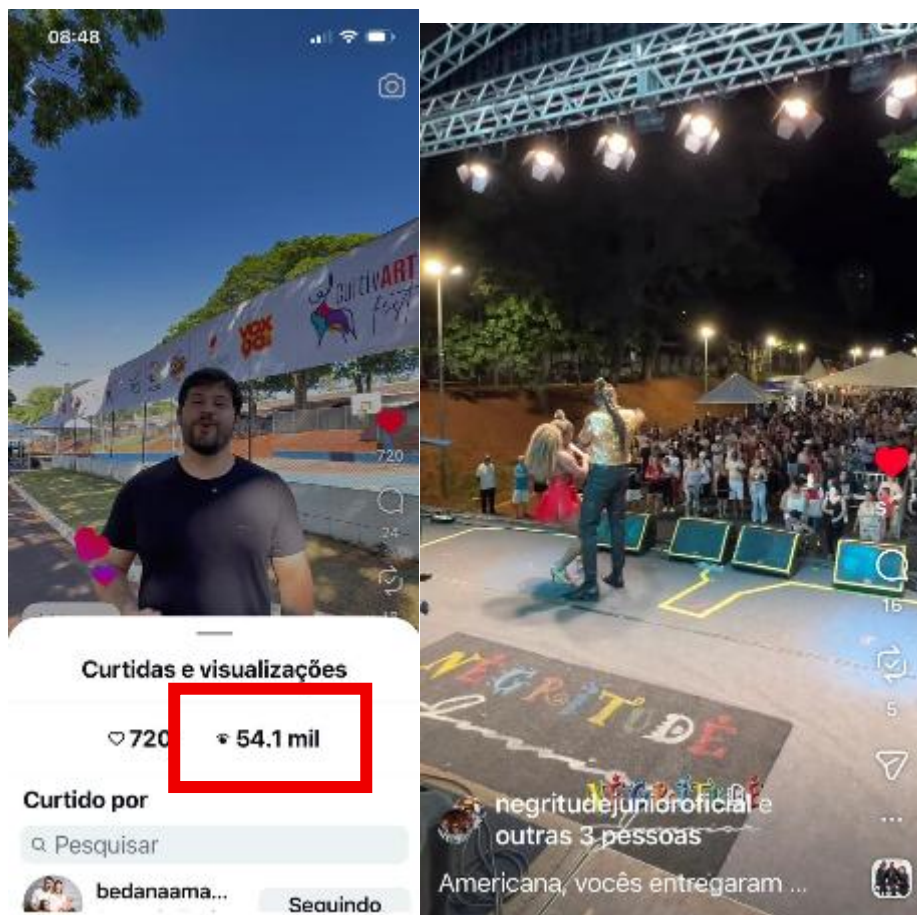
08:48

CurtivARTE

720

24

Curtidas e visualizações

720

54.1 mil

Curtido por

Pesquisar

bedanaama...

Seguindo

NEGRITUDE

16

5

negritudejuniorofficial e outras 3 pessoas

Americana, vocês entregaram ...